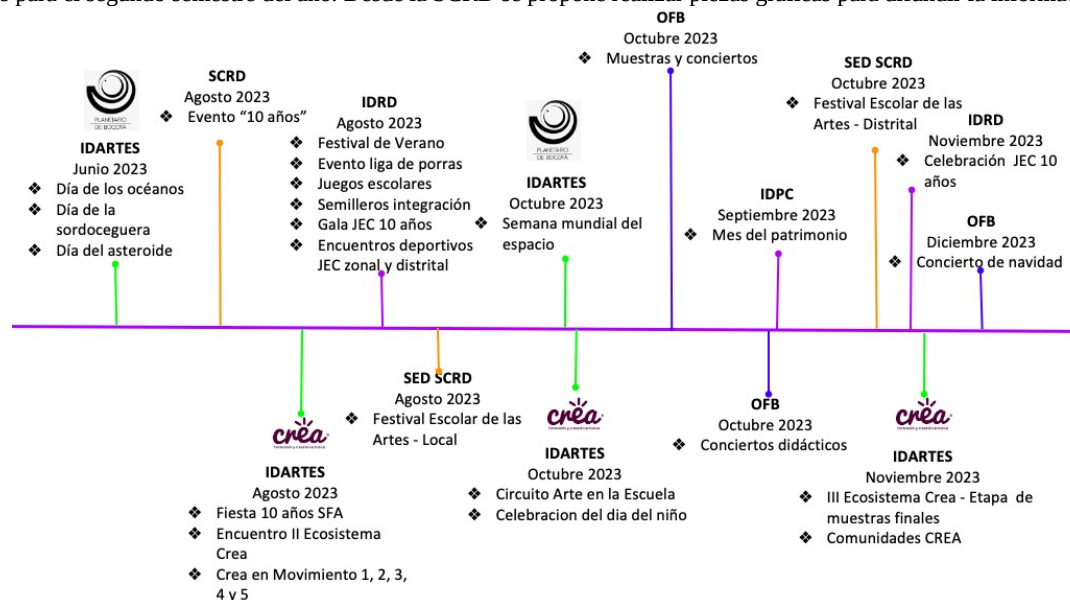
o para el segundo semestre del año. Desde la SCRD se propone realizar piezas gráficas para divulgar la informac

PLANETARIO DE BOGOTÁ

IDARTES
Junio 2023
❖ Día de los océanos
❖ Día de la sordoceguera
❖ Día del asteroide

SCRD
Agosto 2023
❖ Evento "10 años"

IDRD
Agosto 2023
❖ Festival de Verano
❖ Evento liga de porras
❖ Juegos escolares
❖ Semilleros integración
❖ Gala JEC 10 años
❖ Encuentros deportivos JEC zonal y distrital

PLANETARIO DE BOGOTÁ

IDARTES
Octubre 2023
❖ Semana mundial del espacio

OFB
Octubre 2023
❖ Muestras y conciertos

IDPC
Septiembre 2023
❖ Mes del patrimonio

SED SCRD
Octubre 2023
❖ Festival Escolar de las Artes - Distrital

IDRD
Noviembre 2023
❖ Celebración JEC 10 años

OFB
Diciembre 2023
❖ Concierto de navidad

crea

IDARTES
Agosto 2023
❖ Fiesta 10 años SFA
❖ Encuentro II Ecosistema Crea
❖ Crea en Movimiento 1, 2, 3, 4 y 5

SED SCRD
Agosto 2023
❖ Festival Escolar de las Artes - Local

crea

IDARTES
Octubre 2023
❖ Circuito Arte en la Escuela
❖ Celebracion del dia del niño

OFB
Octubre 2023
❖ Conciertos didácticos

crea

IDARTES
Noviembre 2023
❖ III Ecosistema Crea - Etapa de muestras finales
❖ Comunidades CREA